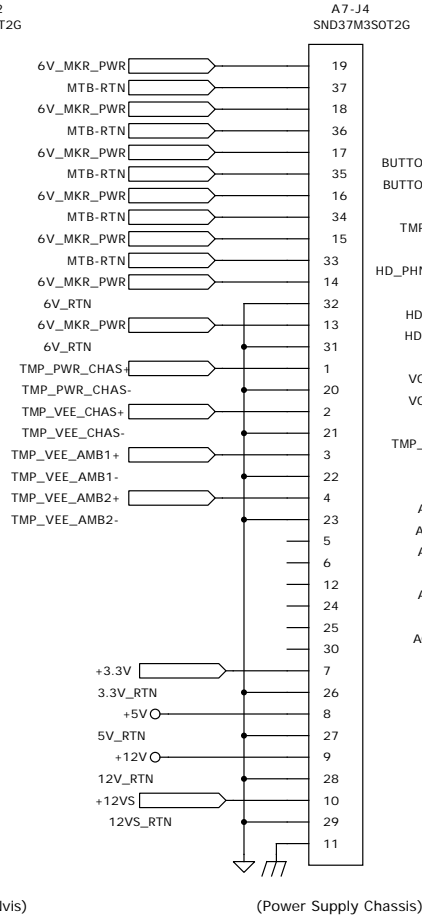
2
T2G

A7-J4
SND37M3S0T2G

6V_MKR_PWR 19
MTB-RTN 37
6V_MKR_PWR 18
MTB-RTN 36
6V_MKR_PWR 17
MTB-RTN 35
6V_MKR_PWR 16
MTB-RTN 34
6V_MKR_PWR 15
MTB-RTN 33
6V_MKR_PWR 14
6V_RTN 32
6V_MKR_PWR 13
6V_RTN 31
TMP_PWR_CHAS+ 1
TMP_PWR_CHAS- 20
TMP_VEE_CHAS+ 2
TMP_VEE_CHAS- 21
TMP_VEE_AMB1+ 3
TMP_VEE_AMB1- 22
TMP_VEE_AMB2+ 4
TMP_VEE_AMB2- 23
5
6
12
24
25
30
+3.3V 7
3.3V_RTN 26
+5V 8
5V_RTN 27
+12V 9
12V_RTN 28
+12VS 10
12VS_RTN 29
11

BUTTO
BUTTO
TMP
HD_PHN
HD
HD
VC
VC
TMP_
A
A
A
A
AC

lvis)

(Power Supply Chassis)